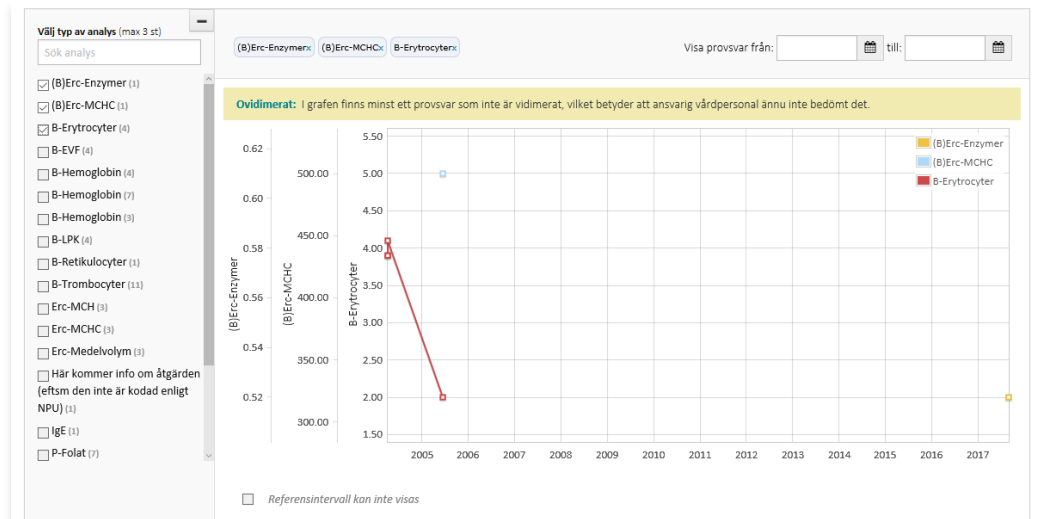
Välj typ av analys (max 3 st)

Sök analys

(B)Erc-Enzymer (1)
(B)Erc-MCHC (1)
B-Erytrocyter (4)
B-EVF (4)
B-Hemoglobin (4)
B-Hemoglobin (7)
B-Hemoglobin (3)
B-LPK (4)
B-Retikulocyter (1)
B-Trombocyter (11)
Erc-MCH (3)
Erc-MCHC (3)
Erc-Medelvolym (3)
Här kommer info om åtgärden (eftsm den inte är kodad enligt NPU) (1)
IgE (1)
P-Folat (7)

(B)Erc-Enzymer x (B)Erc-MCHC x B-Erytrocyter x

Visa provsvar från: till:

Ovidimerat: I grafen finns minst ett provsvar som inte är vidimerat, vilket betyder att ansvarig vårdpersonal ännu inte bedömt det.

(B)Erc-Enzymer
0.62
0.60
0.58
0.56
0.54
0.52

(B)Erc-MCHC
500.00
450.00
400.00
350.00
300.00

B-Erytrocyter
5.50
5.00
4.50
4.00
3.50
3.00
2.50
2.00
1.50

2005 2006 2007 2008 2009 2010 2011 2012 2013 2014 2015 2016 2017

(B)Erc-Enzymer
(B)Erc-MCHC
B-Erytrocyter

Referensintervall kan inte visas